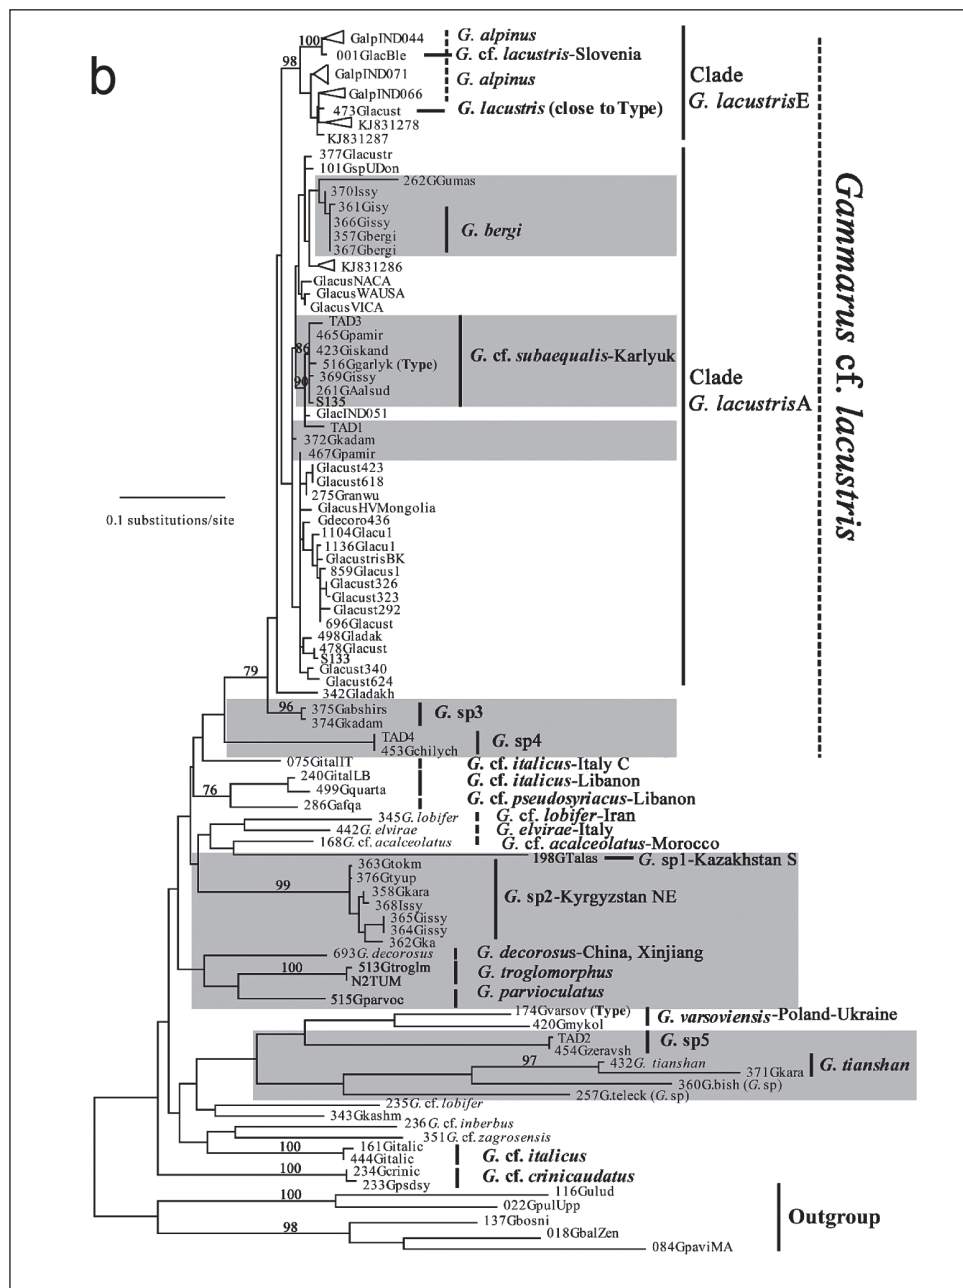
b

100 GalpIND044
001GlacBle
98
GalpIND071
GalpIND066
473Glacust
KJ831278
KJ831287

G. alpinus
G. cf. lacustris-Slovenia
G. alpinus
G. lacustris (close to Type)

Clade
G. lacustrisE

377Glacustr
101GspUDon
262GGumas
370Issy
361Gisy
366Gissy
357Gbergi
367Gbergi
KJ831286
GlacusNACA
GlacusWAUSA
GlacusVICA
TAD3
465Gpamir
86 423Giskand
516Ggarlyk (Type)
369Gissy
90 261GAalsud
S135
GlacIND051
TAD1
372Gkadam
467Gpamir
Glacust423
Glacust618
275Granwu
GlacusHVMongolia
Gdecoro436
1104Glacu1
1136Glacu1
GlacustrisBK
859Glacus1
Glacust326
Glacust323
Glacust292
696Glacust
498Gladak
478Glacust
S133
Glacust340
Glacust624
342Gladakh

G. bergi

G. cf. subaequalis-Karlyuk

Clade
G. lacustrisA

Gammarus cf. lacustris

0.1 substitutions/site

79
96 375Gabshirs
374Gkadam
G. sp3
TAD4
453Gchilych
G. sp4
075GitalIT
G. cf. italicus-Italy C
240GitalLB
G. cf. italicus-Libanon
76 499Gquarta
286Gafqa
G. cf. pseudosyriacus-Libanon
345G. lobifer
G. cf. lobifer-Iran
442G. elvirae
G. elvirae-Italy
168G. cf. acalceolatus
G. cf. acalceolatus-Morocco
198GTalas
G. sp1-Kazakhstan S
363Gtokm
376Gtyup
99 358Gkara
368Issy
365Gissy
364Gissy
362Gka
G. sp2-Kyrgyzstan NE
693G. decorosus
G. decorosus-China, Xinjiang
100 513Gtroglm
N2TUM
G. troglomorphus
515Gparvoc
G. parvioculatus
174Gvarsov (Type)
420Gmykol
G. varsoviensis-Poland-Ukraine
TAD2
454Gzeravsh
G. sp5
97 432G. tianshan
371Gkara
360G.bish (G. sp)
G. tianshan
257G.teleck (G. sp)
235G. cf. lobifer
343Gkashm
236G. cf. inberbus
351G. cf. zagrosensis
100 161Gitalic
444Gitalic
G. cf. italicus
100 234Gcrinic
233Gpsdsy
G. cf. crinicaudatus
100 116Gulud
022GpulUpp
98 137Gbosni
018GbalZen
084GpaviMA
Outgroup